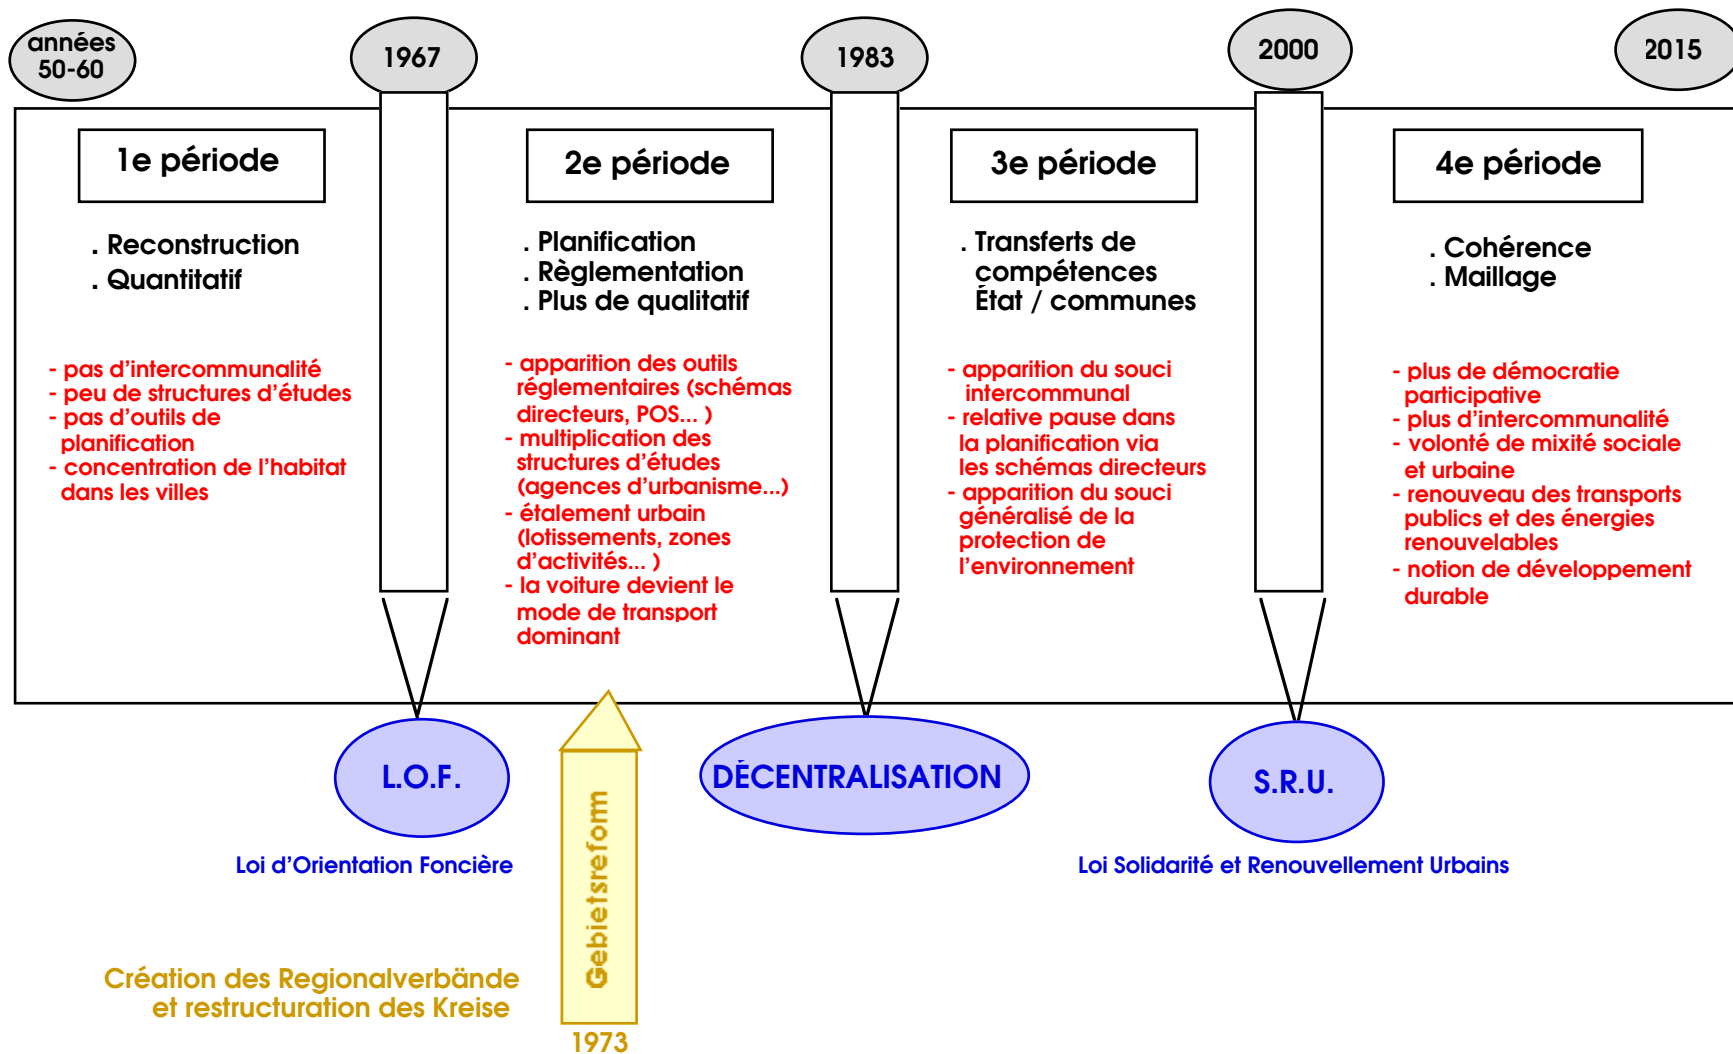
années 50-60

1967

1983

2000

2015

1e période

. Reconstruction
. Quantitatif

- pas d'intercommunalité
- peu de structures d'études
- pas d'outils de planification
- concentration de l'habitat dans les villes

2e période

. Planification
. Règlementation
. Plus de qualitatif

- apparition des outils réglementaires (schémas directeurs, POS... )
- multiplication des structures d'études (agences d'urbanisme...)
- étalement urbain (lotissements, zones d'activités... )
- la voiture devient le mode de transport dominant

3e période

. Transferts de compétences État / communes

- apparition du souci intercommunal
- relative pause dans la planification via les schémas directeurs
- apparition du souci généralisé de la protection de l'environnement

4e période

. Cohérence
. Maillage

- plus de démocratie participative
- plus d'intercommunalité
- volonté de mixité sociale et urbaine
- renouveau des transports publics et des énergies renouvelables
- notion de développement durable

L.O.F.

Loi d'Orientation Foncière

Gebietsreform

1973

Création des Regionalverbände et restructuration des Kreise

DÉCENTRALISATION

S.R.U.

Loi Solidarité et Renouvellement Urbains